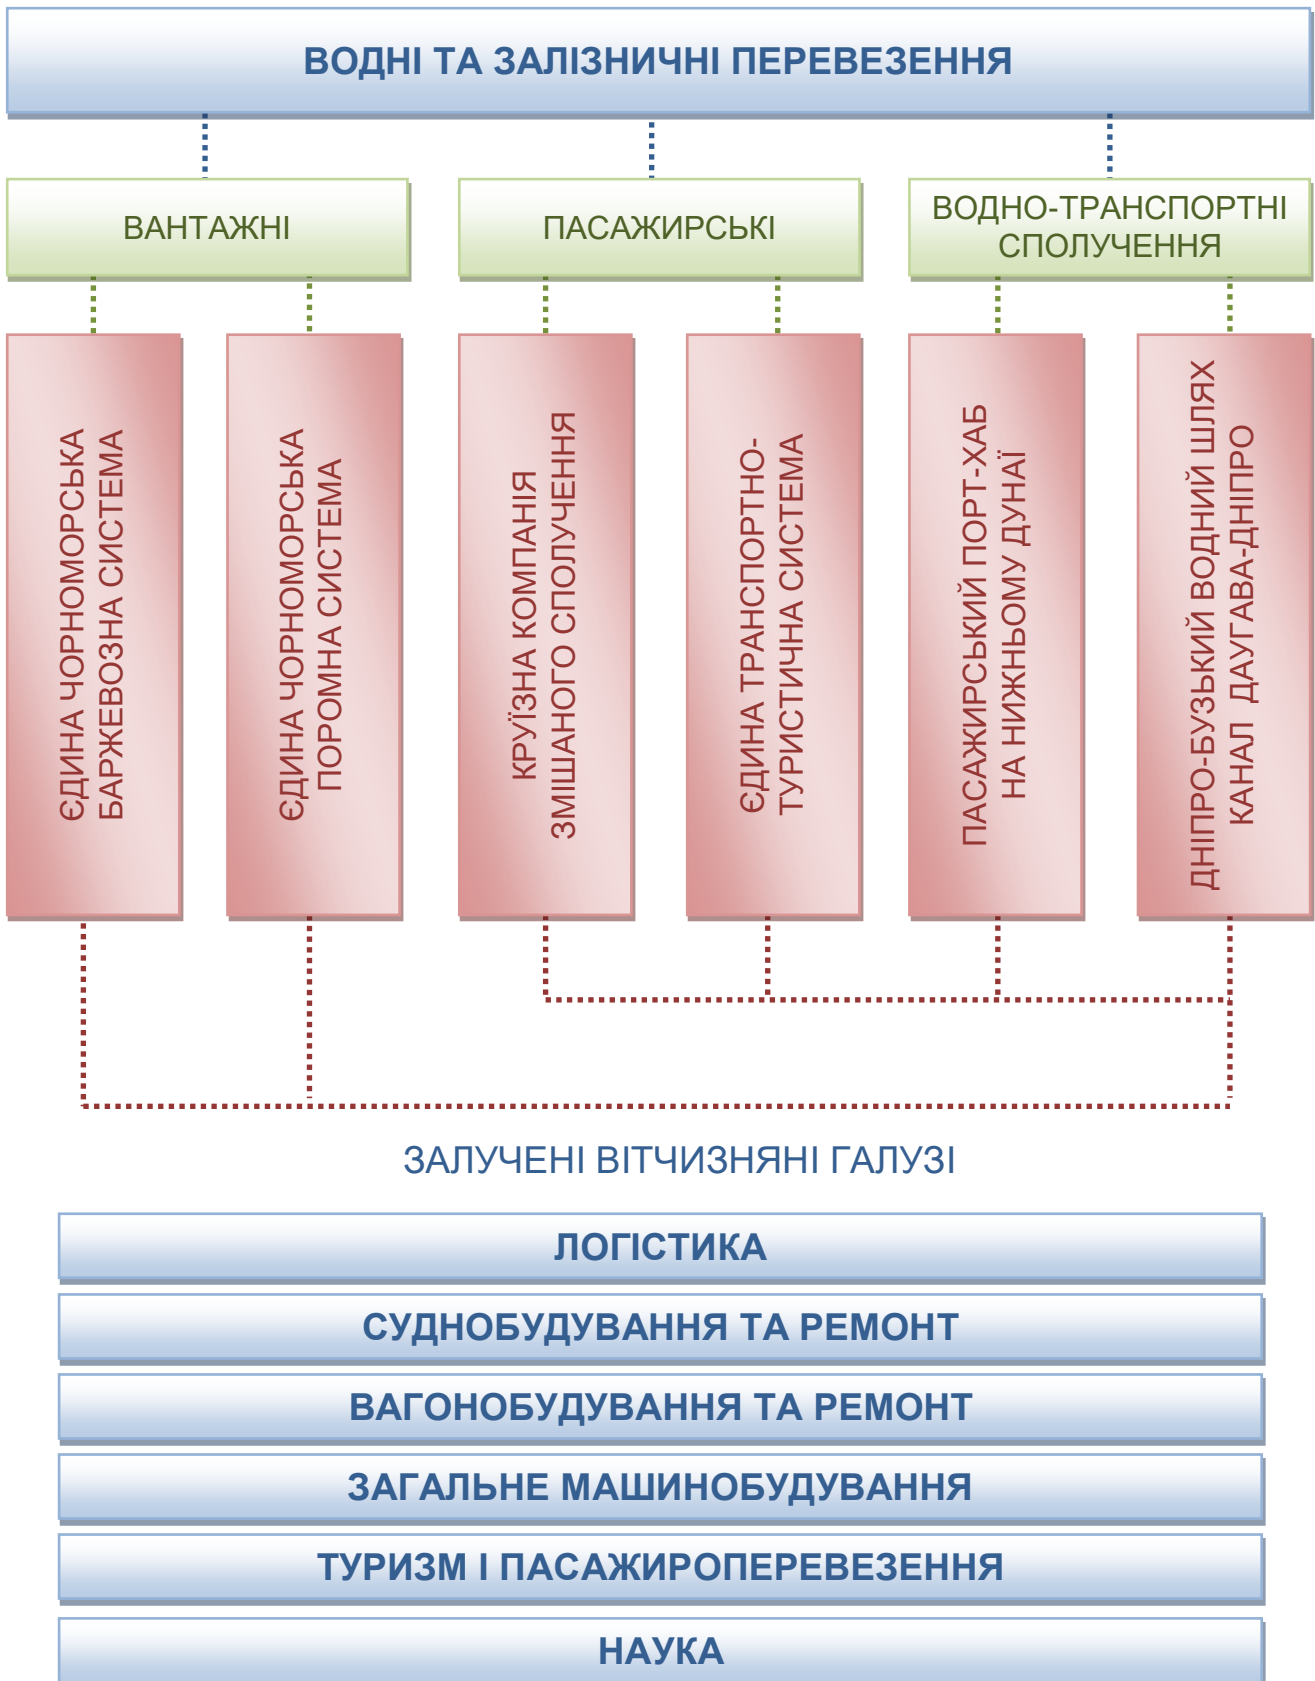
ВОДНІ ТА ЗАЛІЗНИЧНІ ПЕРЕВЕЗЕННЯ

ВАНТАЖНІ

ПАСАЖИРСЬКІ

ВОДНО-ТРАНСПОРТНІ СПОЛУЧЕННЯ

ЄДИНА ЧОРНОМОРСЬКА БАРЖЕВОЗНА СИСТЕМА

ЄДИНА ЧОРНОМОРСЬКА ПОРОМНА СИСТЕМА

КРУЇЗНА КОМПАНІЯ ЗМІШАНОГО СПОЛУЧЕННЯ

ЄДИНА ТРАНСПОРТНО-ТУРИСТИЧНА СИСТЕМА

ПАСАЖИРСЬКИЙ ПОРТ-ХАБ НА НИЖНЬОМУ ДУНАЇ

ДНІПРО-БУЗЬКИЙ ВОДНИЙ ШЛЯХ КАНАЛ ДАУГАВА-ДНІПРО

ЗАЛУЧЕНІ ВІТЧИЗНЯНІ ГАЛУЗІ

ЛОГІСТИКА

СУДНОБУДУВАННЯ ТА РЕМОНТ

ВАГОНОБУДУВАННЯ ТА РЕМОНТ

ЗАГАЛЬНЕ МАШИНОБУДУВАННЯ

ТУРИЗМ І ПАСАЖИРОПЕРЕВЕЗЕННЯ

НАУКА